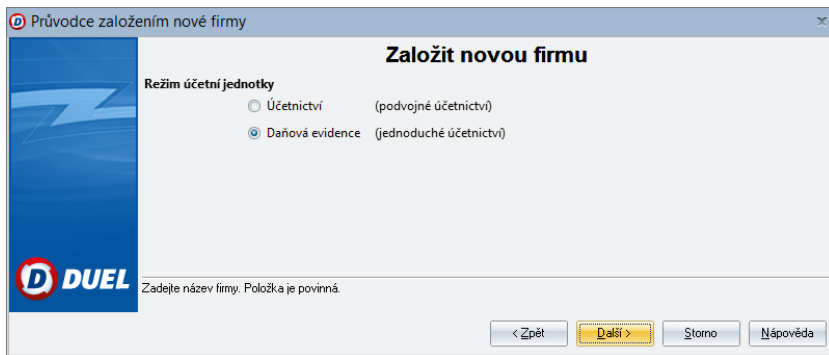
Průvodce založením nové firmy

Založit novou firmu

Režim účetní jednotky

Účetnictví (podvojné účetnictví)

Daňová evidence (jednoduché účetnictví)

DUEL

Zadejte název firmy. Položka je povinná.

< Zpět

Další >

Storno

Nápověda